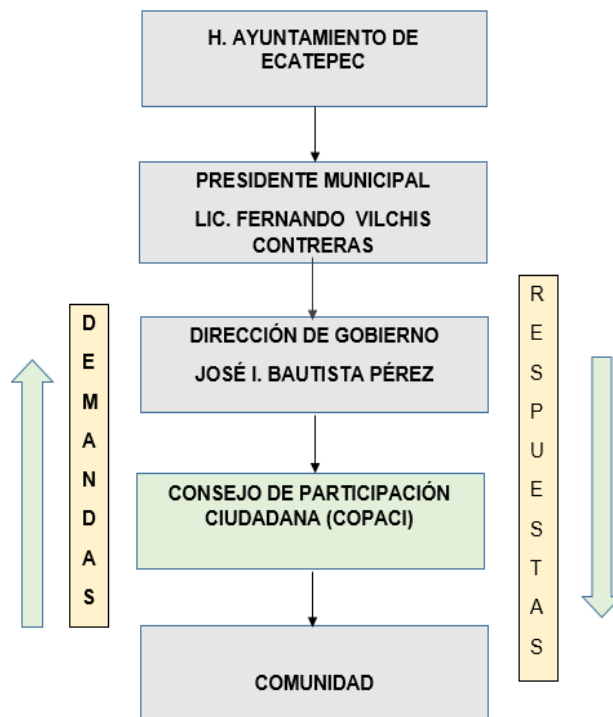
H. AYUNTAMIENTO DE ECATEPEC

PRESIDENTE MUNICIPAL

LIC. FERNANDO VILCHIS CONTRERAS

DIRECCIÓN DE GOBIERNO

JOSÉ I. BAUTISTA PÉREZ

CONSEJO DE PARTICIPACIÓN CIUDADANA (COPACI)

COMUNIDAD

D
E
M
A
N
D
A
S

R
E
S
P
U
E
S
T
A
S